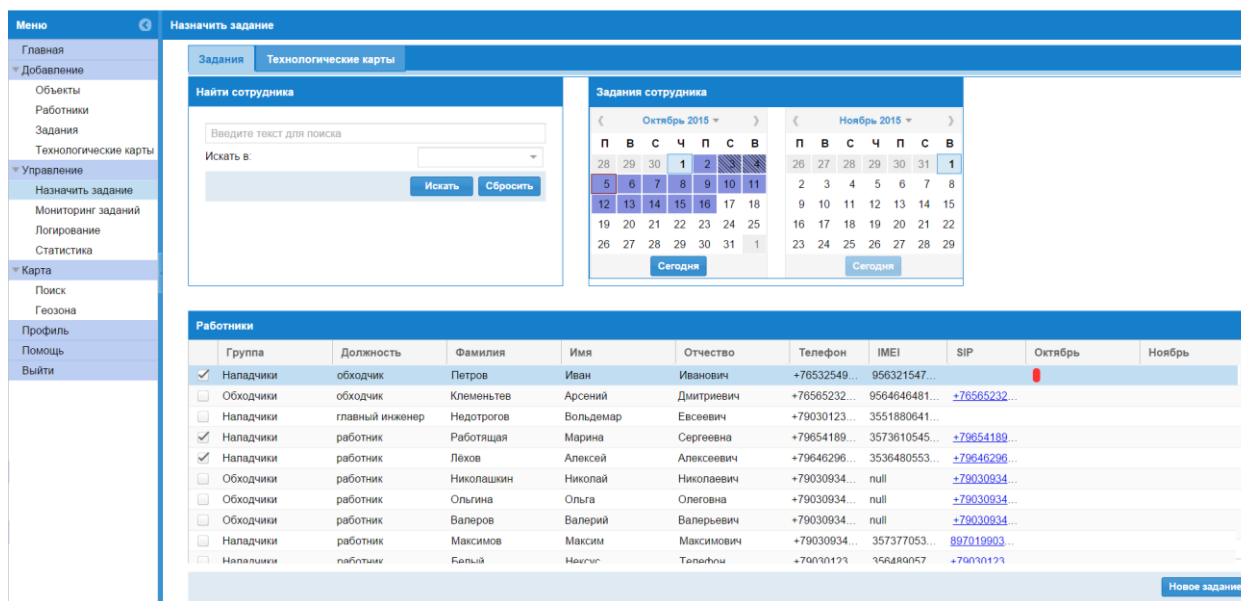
Меню
Главная
Добавление
Объекты
Работники
Задания
Технологические карты
Управление
Назначить задание
Мониторинг заданий
Логирование
Статистика
Карта
Поиск
Геозона
Профиль
Помощь
Выйти

Назначить задание

Задания | Технологические карты

Найти сотрудника
Введите текст для поиска
Искать в:
Искать | Сбросить

Задания сотрудника

Октябрь 2015

| П | В | С | Ч | П | С | В |
|---|---|---|---|---|---|---|
| 28 | 29 | 30 | 1 | 2 | 3 | 4 |
| 5 | 6 | 7 | 8 | 9 | 10 | 11 |
| 12 | 13 | 14 | 15 | 16 | 17 | 18 |
| 19 | 20 | 21 | 22 | 23 | 24 | 25 |
| 26 | 27 | 28 | 29 | 30 | 31 | 1 |

Сегодня

Ноябрь 2015

| П | В | С | Ч | П | С | В |
|---|---|---|---|---|---|---|
| 26 | 27 | 28 | 29 | 30 | 31 | 1 |
| 2 | 3 | 4 | 5 | 6 | 7 | 8 |
| 9 | 10 | 11 | 12 | 13 | 14 | 15 |
| 16 | 17 | 18 | 19 | 20 | 21 | 22 |
| 23 | 24 | 25 | 26 | 27 | 28 | 29 |

Сегодня

Работники

| | Группа | Должность | Фамилия | Имя | Отчество | Телефон | IMEI | SIP | Октябрь | Ноябрь |
|---|---|---|---|---|---|---|---|---|---|---|
| ✓ | Наладчики | обходчик | Петров | Иван | Иванович | +76532549... | 956321547... | | | |
| | Обходчики | обходчик | Клеменьтев | Арсений | Дмитриевич | +76565232... | 9564646481... | +76565232... | | |
| | Наладчики | главный инженер | Недотрогов | Вольдемар | Евсеевич | +79030123... | 3551880641... | | | |
| ✓ | Наладчики | работник | Работящая | Марина | Сергеевна | +79654189... | 3573610545... | +79654189... | | |
| ✓ | Наладчики | работник | Лёхов | Алексей | Алексеевич | +79646296... | 3536480553... | +79646296... | | |
| | Обходчики | работник | Николашкин | Николай | Николаевич | +79030934... | null | +79030934... | | |
| | Обходчики | работник | Ольгина | Ольга | Олеговна | +79030934... | null | +79030934... | | |
| | Обходчики | работник | Валеров | Валерий | Валерьевич | +79030934... | null | +79030934... | | |
| | Наладчики | работник | Максимов | Максим | Максимович | +79030934... | 357377053... | 897019903... | | |
| | Наладчики | работник | Белый | Нексус | Телефон | +79030123... | 356489057... | +79030123... | | |

Новое задание